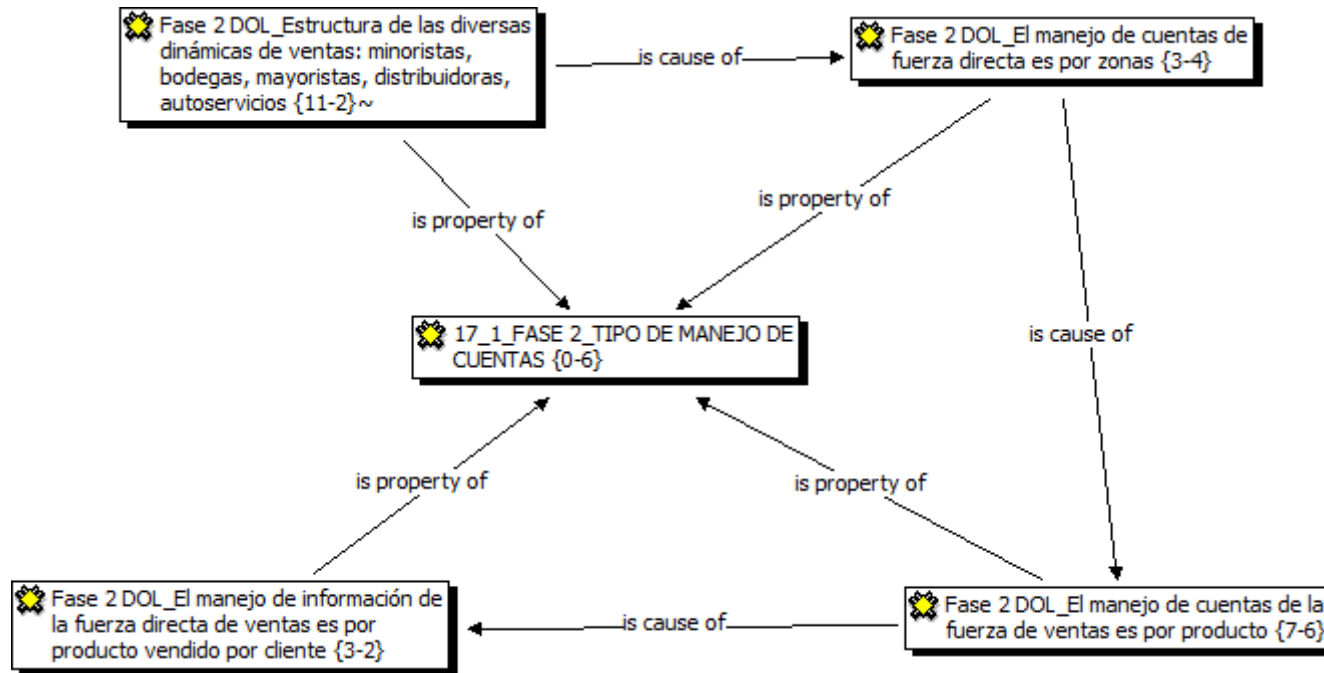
Fase 2 DOL_Estructura de las diversas dinámicas de ventas: minoristas, bodegas, mayoristas, distribuidoras, autoservicios {11-2}~

is cause of

Fase 2 DOL_El manejo de cuentas de fuerza directa es por zonas {3-4}

is property of

is property of

17_1_FASE 2_TIPO DE MANEJO DE CUENTAS {0-6}

is cause of

is property of

is property of

Fase 2 DOL_El manejo de información de la fuerza directa de ventas es por producto vendido por cliente {3-2}

is cause of

Fase 2 DOL_El manejo de cuentas de la fuerza de ventas es por producto {7-6}